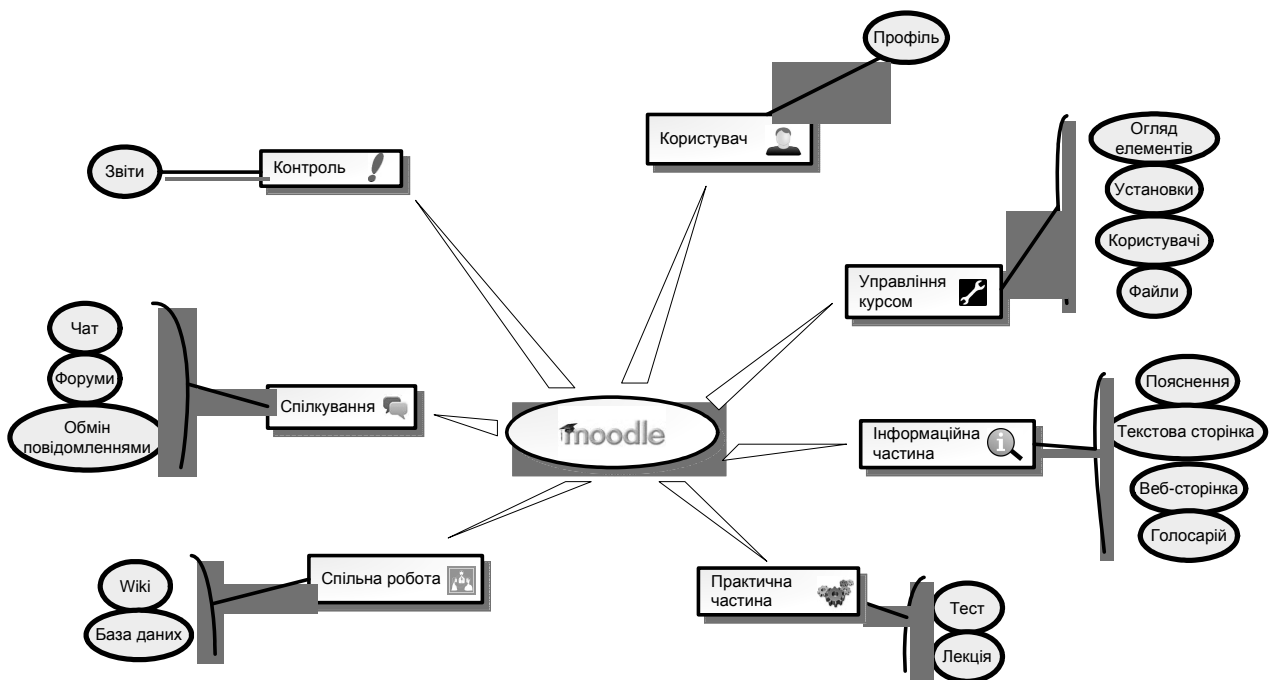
moodle

Користувач

Профіль

Контроль

Звіти

Управління курсом

Огляд елементів

Установки

Користувачі

Файли

Спілкування

Чат

Форуми

Обмін повідомленнями

Інформаційна частина

Пояснення

Текстова сторінка

Веб-сторінка

Голосарій

Спільна робота

Wiki

База даних

Практична частина

Тест

Лекція